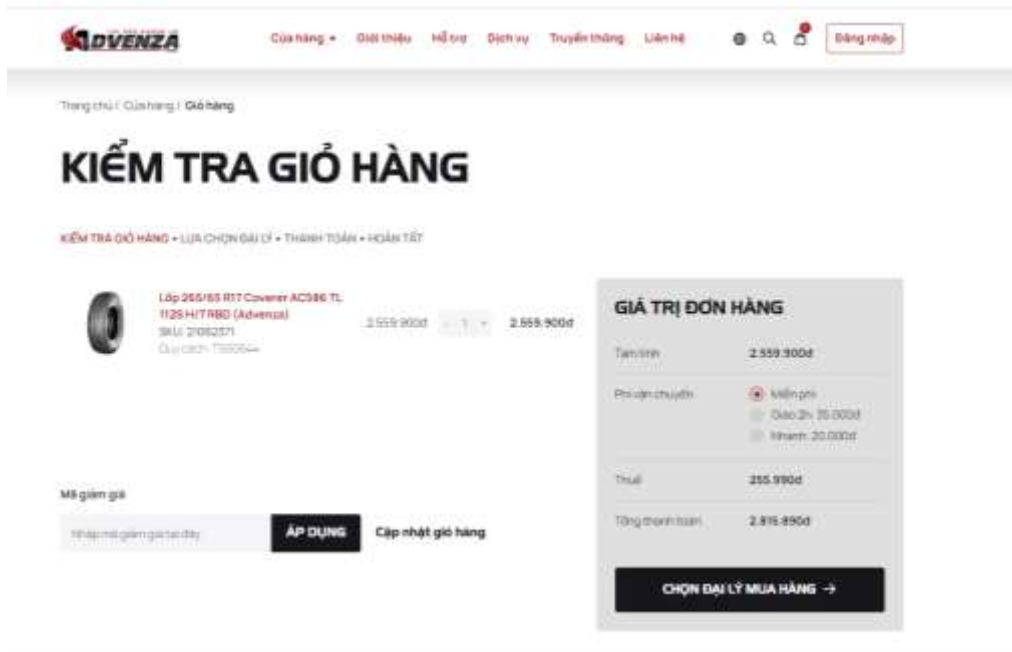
ADVENZA

Cửa hàng ▾ Giới thiệu Hỗ trợ Dịch vụ Truyền thông Liên hệ

Đăng nhập

Trang chủ / Cửa hàng / Giỏ hàng

KIỂM TRA GIỎ HÀNG

KIỂM TRA GIỎ HÀNG • LỰA CHỌN ĐẠI LÝ • THANH TOÁN • HOÀN TẤT

Lốp 265/65 R17 Coverer AC586 TL 112S H/T RBD (Advenza)
SKU: 2106257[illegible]
Quy cách: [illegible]

2.559.900đ - 1 + 2.559.900đ

GIÁ TRỊ ĐƠN HÀNG

| | |
|---|---|
| Tạm tính | 2.559.900đ |
| Phí vận chuyển | Miễn phí<br>Giao 2h: 35.000đ<br>Nhanh: 20.000đ |
| Thuế | 255.990đ |
| Tổng thanh toán | 2.815.890đ |

CHỌN ĐẠI LÝ MUA HÀNG →

Mã giảm giá

Nhập mã giảm giá tại đây

ÁP DỤNG

Cập nhật giỏ hàng